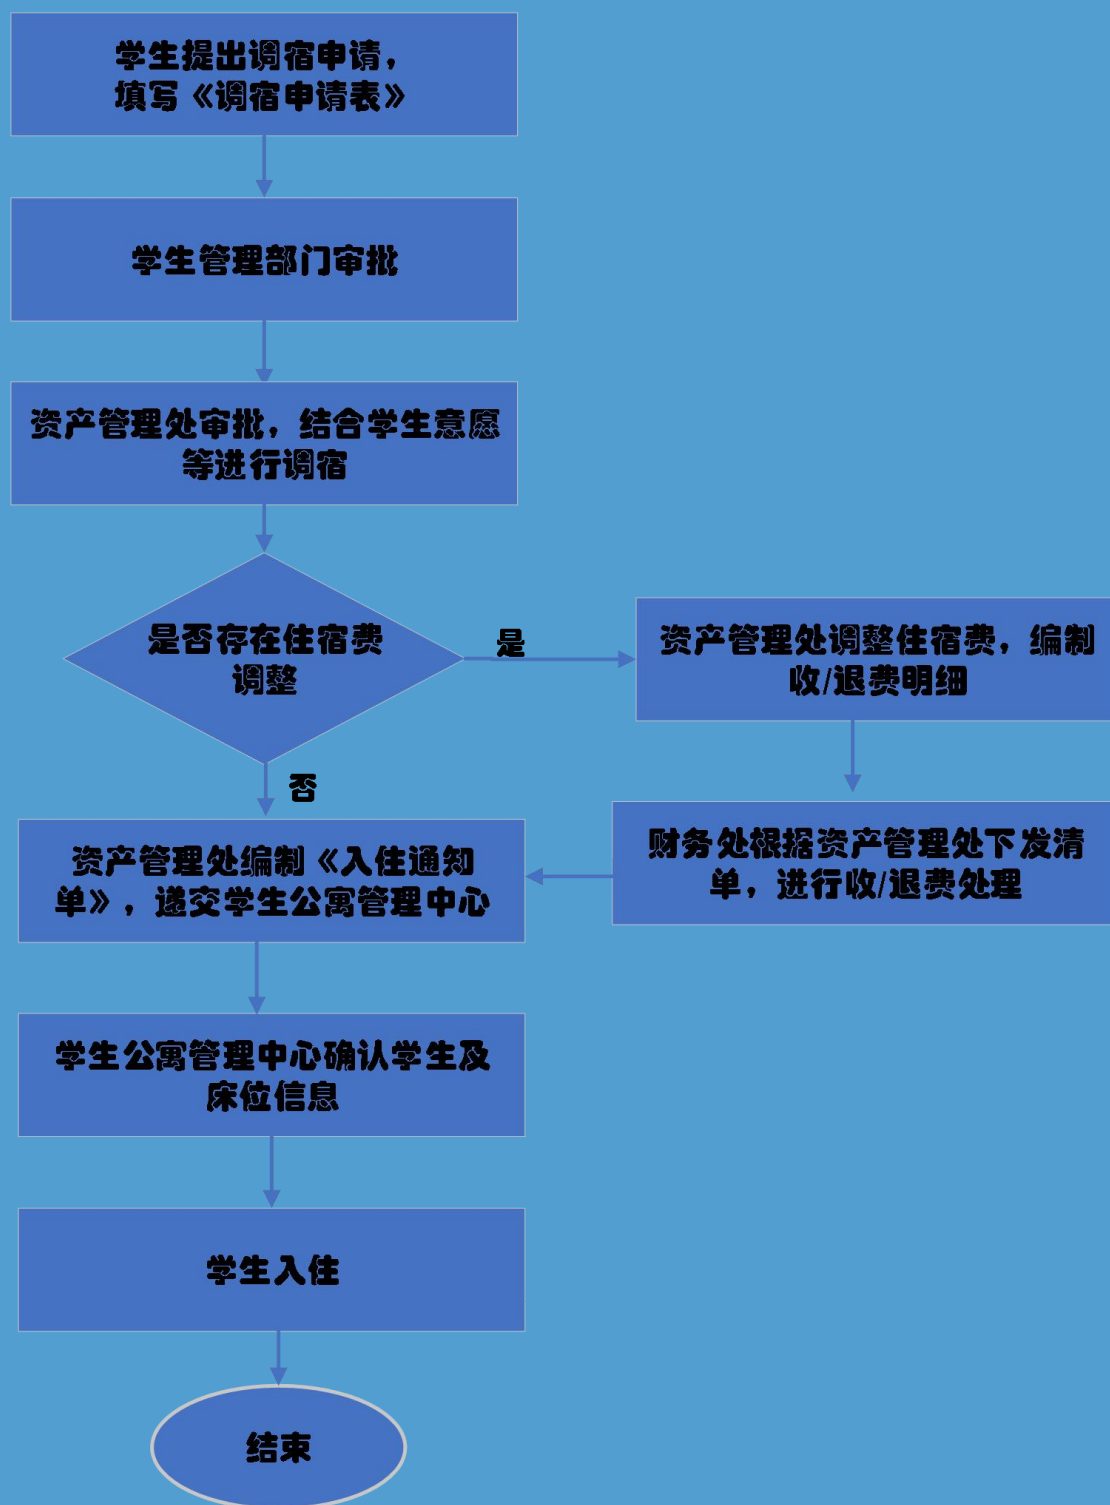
学生提出调宿申请，
填写《调宿申请表》

学生管理部门审批

资产管理处审批，结合学生意愿等进行调宿

是否存在住宿费调整

是

资产管理处调整住宿费，编制收/退费明细

否

财务处根据资产管理处下发清单，进行收/退费处理

资产管理处编制《入住通知单》，递交学生公寓管理中心

学生公寓管理中心确认学生及床位信息

学生入住

结束